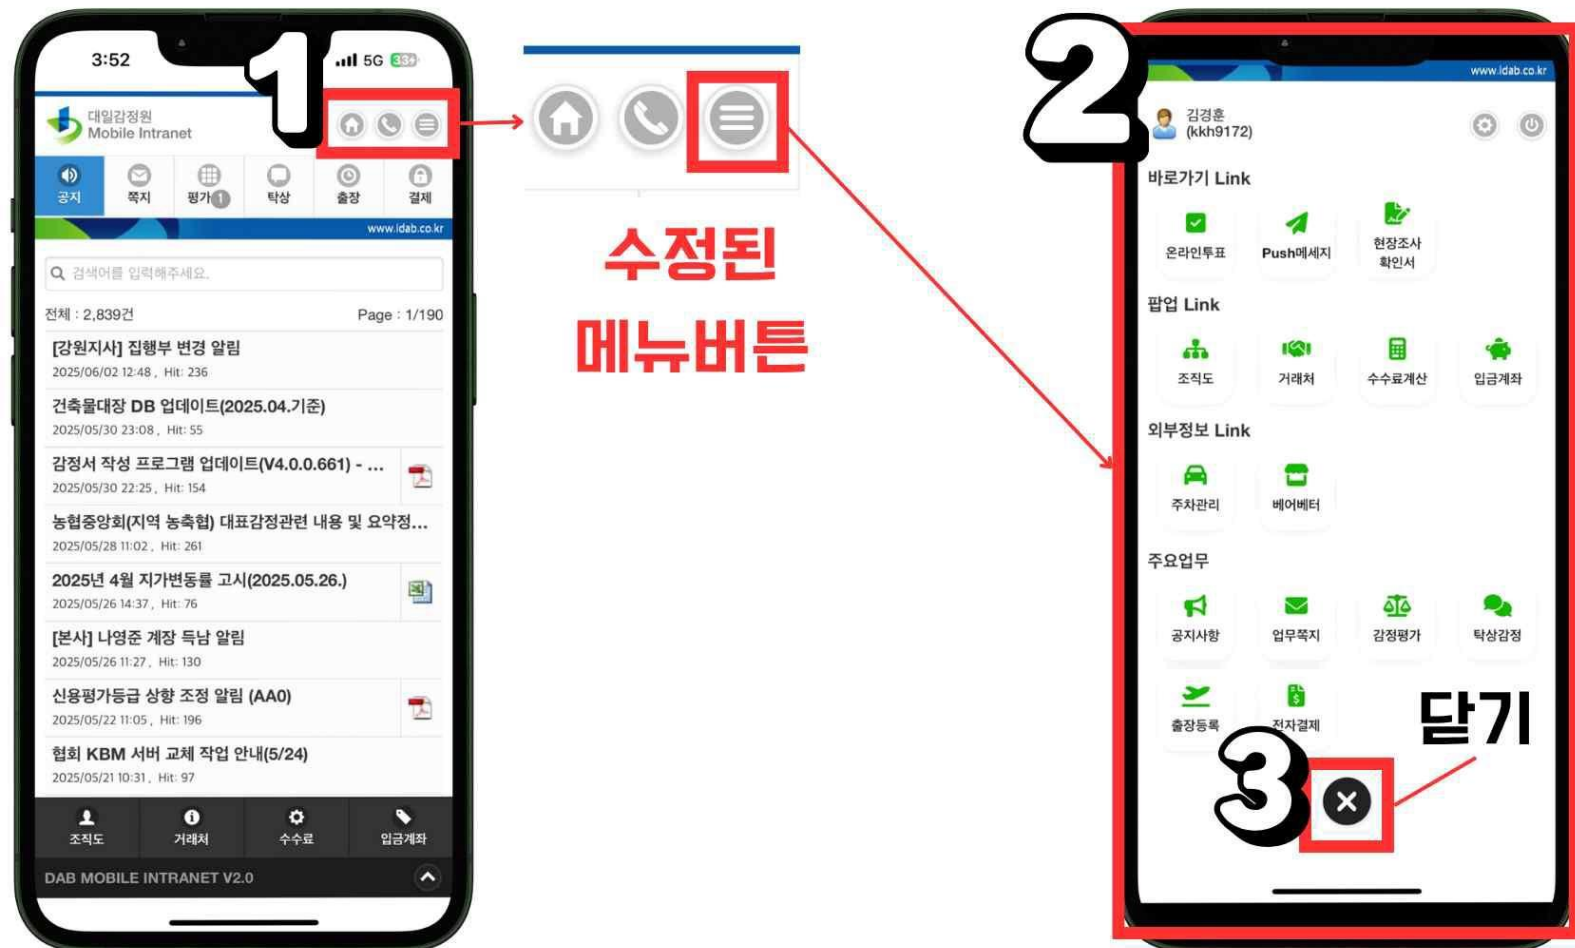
3:52
5G 33+
1
대일감정원
Mobile Intranet
공지
쪽지
평가 1
탁상
출장
결제
www.idab.co.kr
검색어를 입력해주세요.
전체 : 2,839건
Page : 1/190
[강원지사] 집행부 변경 알림
2025/06/02 12:48 , Hit: 236
건축물대장 DB 업데이트(2025.04.기준)
2025/05/30 23:08 , Hit: 55
감정서 작성 프로그램 업데이트(V4.0.0.661) - ...
2025/05/30 22:25 , Hit: 154
농협중앙회(지역 농축협) 대표감정관련 내용 및 요약정...
2025/05/28 11:02 , Hit: 261
2025년 4월 지가변동률 고시(2025.05.26.)
2025/05/26 14:37 , Hit: 76
[본사] 나영준 계장 득남 알림
2025/05/26 11:27 , Hit: 130
신용평가등급 상향 조정 알림 (AA0)
2025/05/22 11:05 , Hit: 196
협회 KBM 서버 교체 작업 안내(5/24)
2025/05/21 10:31 , Hit: 97
조직도
거래처
수수료
입금계좌
DAB MOBILE INTRANET V2.0

수정된
메뉴버튼

2
www.idab.co.kr
김경훈
(kkh9172)
바로가기 Link
온라인투표
Push메세지
현장조사
확인서
팝업 Link
조직도
거래처
수수료계산
입금계좌
외부정보 Link
주차관리
베어베터
주요업무
공지사항
업무쪽지
감정평가
탁상감정
출장등록
전자결제
닫기
3